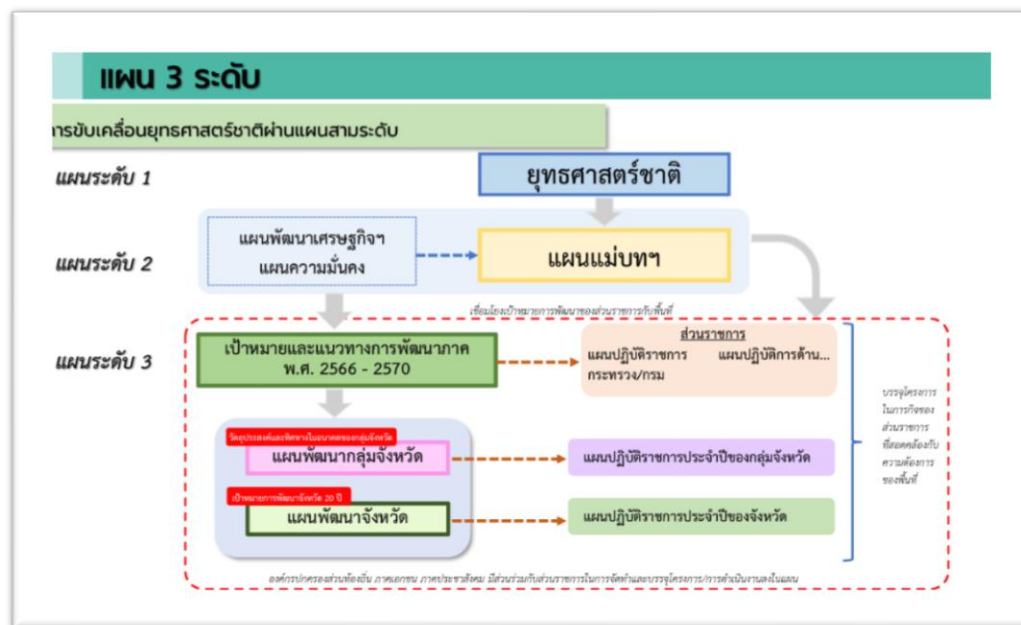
แผน 3 ระดับ

การขับเคลื่อนยุทธศาสตร์ชาติผ่านแผนสามระดับ

แผนระดับ 1

ยุทธศาสตร์ชาติ

แผนระดับ 2

แผนพัฒนาเศรษฐกิจฯ
แผนความมั่นคง

แผนแม่บทฯ

เชื่อมโยงเป้าหมายการพัฒนาของส่วนราชการกับพื้นที่

แผนระดับ 3

เป้าหมายและแนวทางการพัฒนาภาค พ.ศ. 2566 - 2570

ส่วนราชการ
แผนปฏิบัติราชการ กระทรวง/กรม
แผนปฏิบัติการด้าน...

วัตถุประสงค์และทิศทางในอนาคตของกลุ่มจังหวัด

แผนพัฒนากลุ่มจังหวัด

แผนปฏิบัติราชการประจำปีของกลุ่มจังหวัด

เป้าหมายการพัฒนาจังหวัด 20 ปี

แผนพัฒนาจังหวัด

แผนปฏิบัติราชการประจำปีของจังหวัด

บรรจุโครงการในภารกิจของส่วนราชการที่สอดคล้องกับความต้องการของพื้นที่

องค์กรปกครองส่วนท้องถิ่น ภาคเอกชน ภาคประชาสังคม มีส่วนร่วมกับส่วนราชการในการจัดทำและบรรจุโครงการ/การดำเนินงานลงในแผน